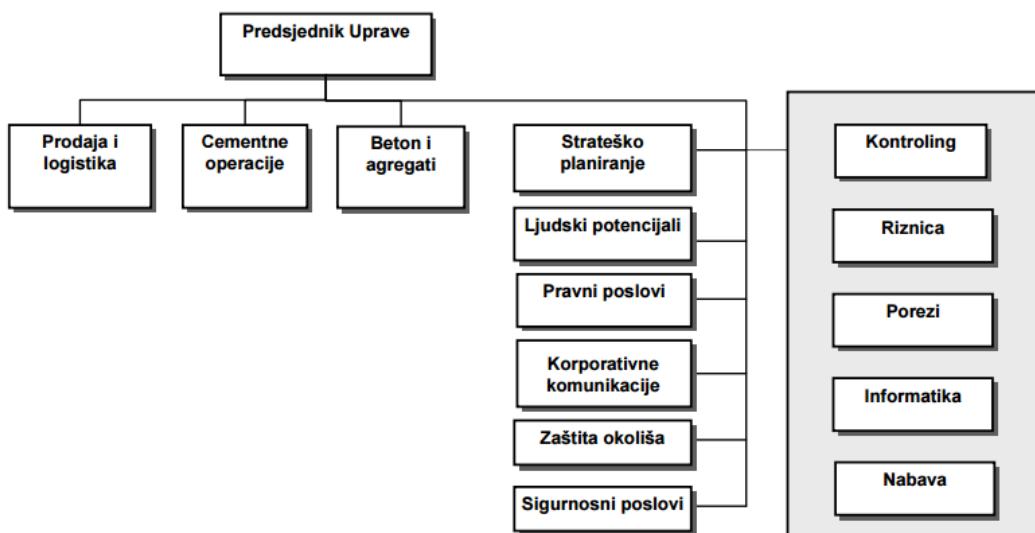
Predsjednik Uprave

Prodaja i logistika

Cementne operacije

Beton i agregati

Strateško planiranje

Ljudski potencijali

Pravni poslovi

Korporativne komunikacije

Zaštita okoliša

Sigurnosni poslovi

Kontroling

Riznica

Porezi

Informatika

Nabava